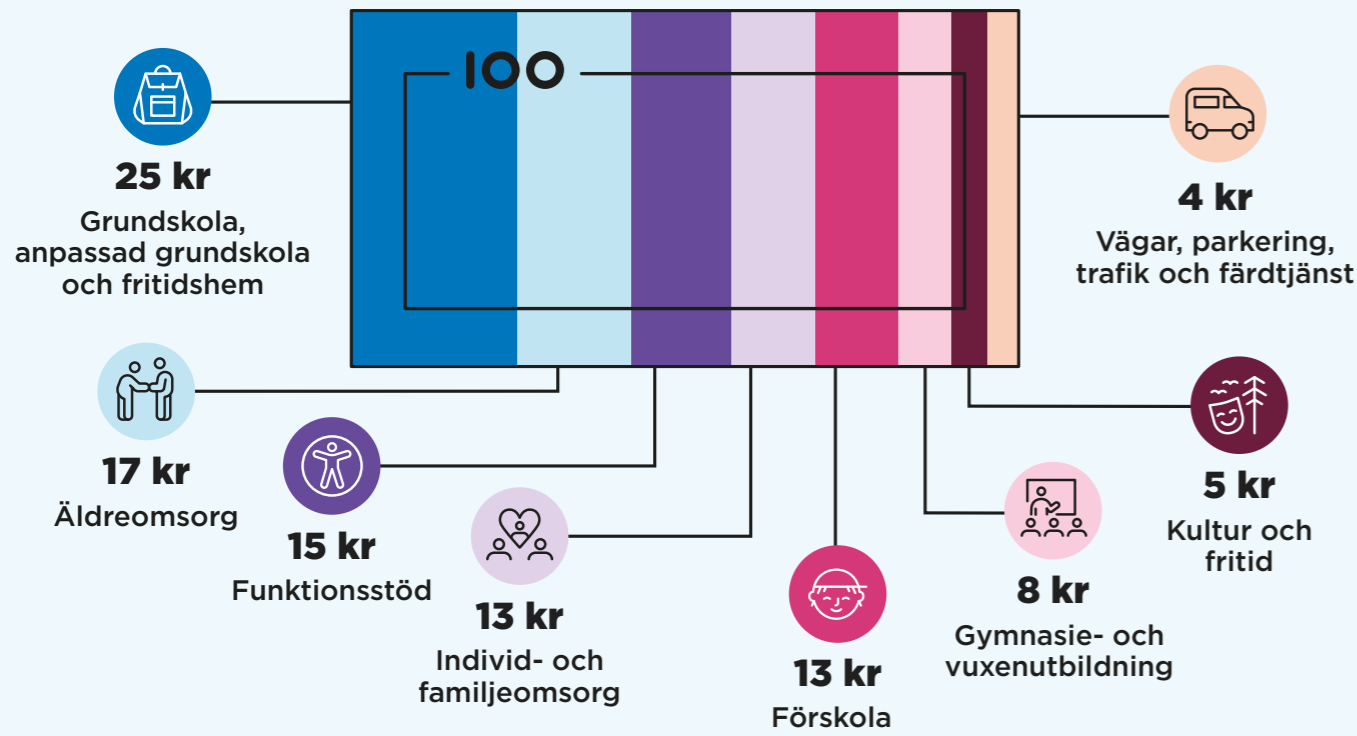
100

25 kr
Grundskola, anpassad grundskola och fritidshem

4 kr
Vägar, parkering, trafik och färdtjänst

17 kr
Äldreomsorg

15 kr
Funktionsstöd

13 kr
Individ- och familjeomsorg

13 kr
Förskola

8 kr
Gymnasie- och vuxenutbildning

5 kr
Kultur och fritid